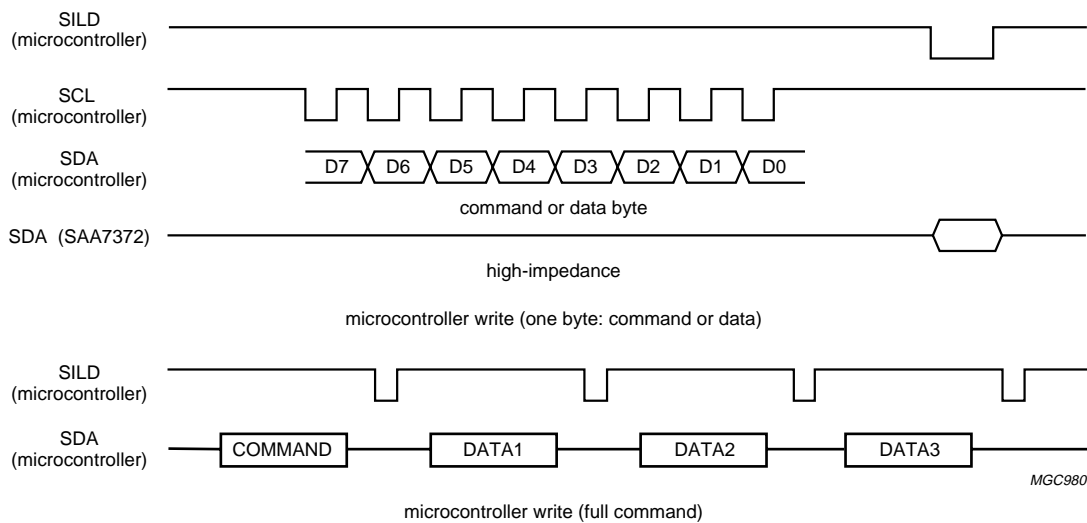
SILD
(microcontroller)

SCL
(microcontroller)

SDA
(microcontroller)

D7 D6 D5 D4 D3 D2 D1 D0

command or data byte

SDA (SAA7372)

high-impedance

microcontroller write (one byte: command or data)

SILD
(microcontroller)

SDA
(microcontroller)

COMMAND DATA1 DATA2 DATA3

MGC980

microcontroller write (full command)